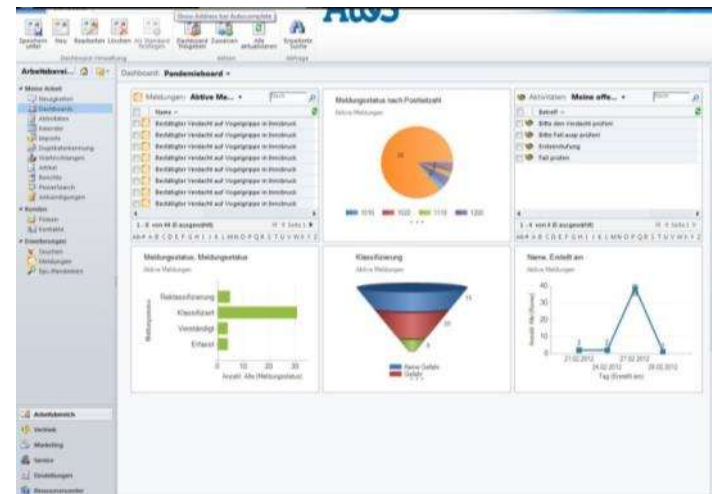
Speichern unter Neu Bearbeiten Löschen Als Standard festlegen Dashboard freigeben Zuweisen Alle aktualisieren Erweiterte Suche

Dashboard-Verwaltung Daten Ablage

Arbeitsbereich

Dashboard: Pandemieboard

Meine Arbeit
Neuigkeiten
Dashboards
Aktivitäten
Kalender
Importe
Duplikaterkennung
Warteschlangen
Artikel
Berichte
Posteingang
Anhänge

Kunden
Firmen
Kontakte

Erweiterungen
Tourien
Meldungen
Epi-Wandeln

Meldungen: Aktive Me...

Name

Bestätigter Verdacht auf Vogelgrippe in Innsbruck
Bestätigter Verdacht auf Vogelgrippe in Innsbruck
Bestätigter Verdacht auf Vogelgrippe in Innsbruck
Bestätigter Verdacht auf Vogelgrippe in Innsbruck
Bestätigter Verdacht auf Vogelgrippe in Innsbruck
Bestätigter Verdacht auf Vogelgrippe in Innsbruck
Bestätigter Verdacht auf Vogelgrippe in Innsbruck
Bestätigter Verdacht auf Vogelgrippe in Innsbruck

1 - 8 von 44 (0 ausgewählt)

Alle # A B C D E F G H I J K L M N O P Q R S T U V W X Y Z

Meldungsstatus nach Postleitzahl

Aktive Meldungen

1010 1020 1110 1200

Aktivitäten: Meine offe...

Betreff

Bitte den Verdacht prüfen
Bitte Fall ausprobieren
Entscheidung
Fall prüfen

1 - 4 von 4 (0 ausgewählt)

Meldungsstatus, Meldungsstatus

Aktive Meldungen

Meldungsstatus

Reklassifizierung
Klassifiziert
Verständigt
Erfasst

0 10 20 30

Anzahl: Alle (Meldungsstatus)

Klassifizierung

Aktive Meldungen

Keine Gefahr
Gefahr

Name, Erstellt am

Aktive Meldungen

40 30 20 10 0

21.02.2012 24.02.2012 27.02.2012 28.02.2012

Tag (Erstellt am)

Arbeitsbereich
Vertrieb
Marketing
Service
Einstellungen
Ressourcencenter